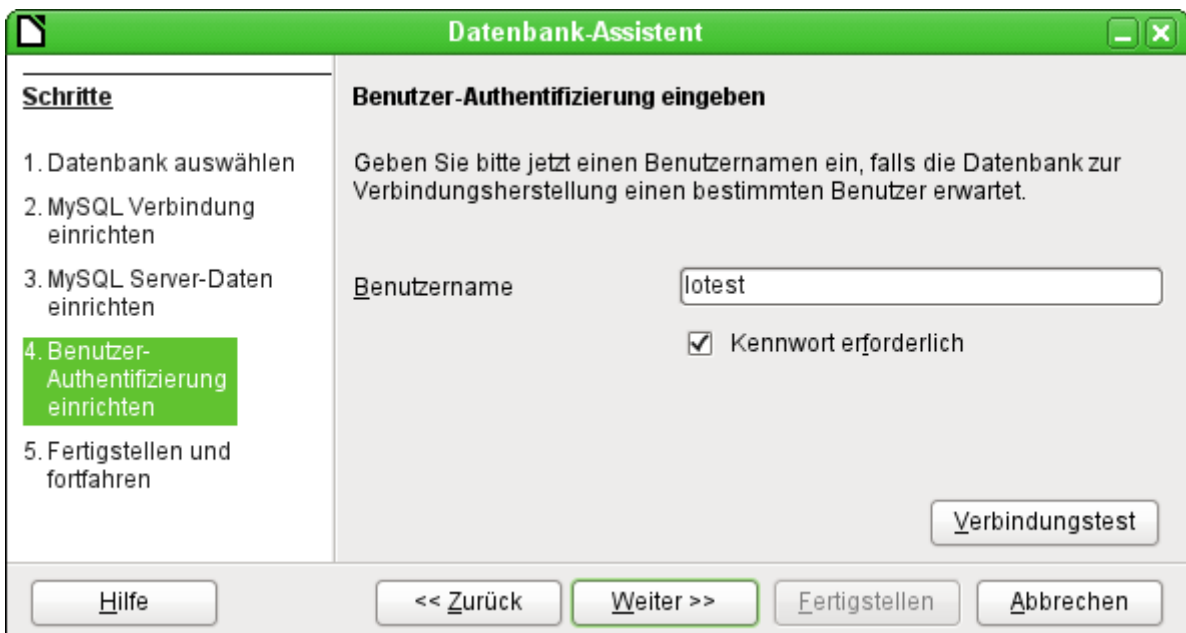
Datenbank-Assistent

Schritte

1. Datenbank auswählen
2. MySQL Verbindung einrichten
3. MySQL Server-Daten einrichten
4. Benutzer-Authentifizierung einrichten
5. Fertigstellen und fortfahren

Benutzer-Authentifizierung eingeben

Geben Sie bitte jetzt einen Benutzernamen ein, falls die Datenbank zur Verbindungsherstellung einen bestimmten Benutzer erwartet.

Benutzername lotest

Kennwort erforderlich

Verbindungstest

Hilfe

<< Zurück

Weiter >>

Fertigstellen

Abbrechen